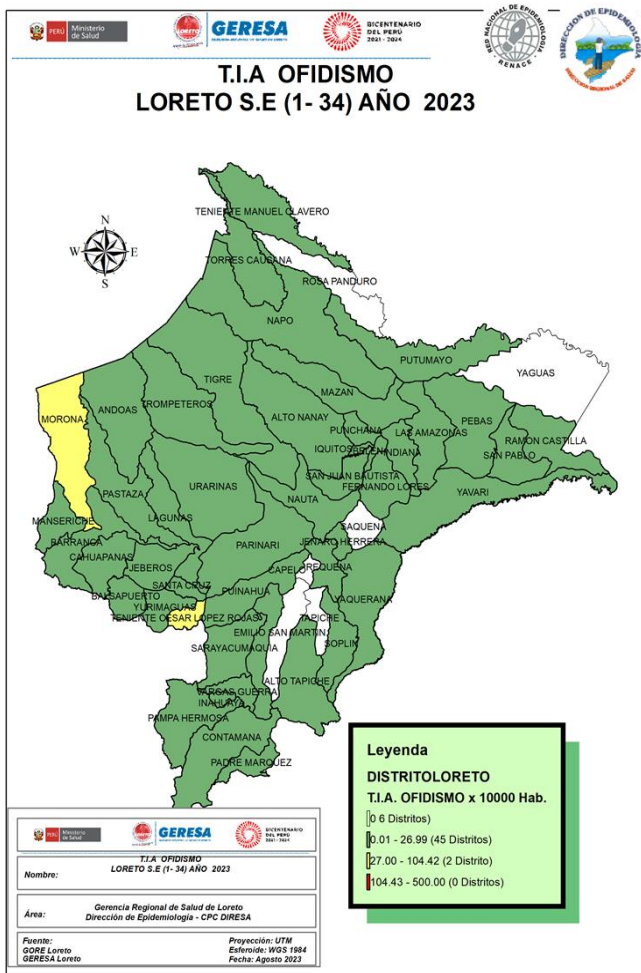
PERÚ Ministerio de Salud
GERESA
BICENTENARIO DEL PERÚ 2021 - 2024
RED NACIONAL DE EPIDEMIOLOGÍA RENACE
DIRECCIÓN DE EPIDEMIOLOGÍA

T.I.A OFIDISMO
LORETO S.E (1- 34) AÑO 2023

N
W E
S

TENIENTE MANUEL CLAVERO
TORRES CAUSANA
ROSA PANDURO
NAPO
PUTUMAYO
YAGUAS
TIGRE
MORONA
ANDOAS
TROMPETEROS
MAZAN
ALTO NANAY
PEBAS
PUNCHANA
LAS AMAZONAS
RAMON CASTILLA
IQUITOS
BELEN
INDIANA
SAN PABLO
SAN JUAN BAUTISTA
FERNANDO LORES
PASTAZA
URARINAS
YAVARI
NAUTA
MANSERICHE
LAGUNAS
SAQUENA
BARRANCA
PARINARI
JENARO HERRERA
CAHUAPANAS
CAPELO
REQUENA
JEBEROS
SANTA CRUZ
BALSAPUERTO
PUINAHUA
YAQUERANA
YURIMAGUAS
TENIENTE CESAR LOPEZ ROJAS
TAPICHE
EMILIO SAN MARTIN
SOPLIN
SARAYACU
MAQUIA
ALTO TAPICHE
VARGAS GUERRA
INAHUAYA
PAMPA HERMOSA
CONTAMANA
PADRE MARQUEZ

Leyenda
DISTRITOLORETO
T.I.A. OFIDISMO x 10000 Hab.
0 6 Distritos)
0.01 - 26.99 (45 Distritos)
27.00 - 104.42 (2 Distrito)
104.43 - 500.00 (0 Distritos)

PERÚ Ministerio de Salud
GERESA
BICENTENARIO DEL PERÚ 2021 - 2024

Nombre: T.I.A OFIDISMO LORETO S.E (1- 34) AÑO 2023

Área: Gerencia Regional de Salud de Loreto Dirección de Epidemiología - CPC DIRESA

Fuente: GORE Loreto GERESA Loreto
Proyección: UTM Esferoide: WGS 1984 Fecha: Agosto 2023